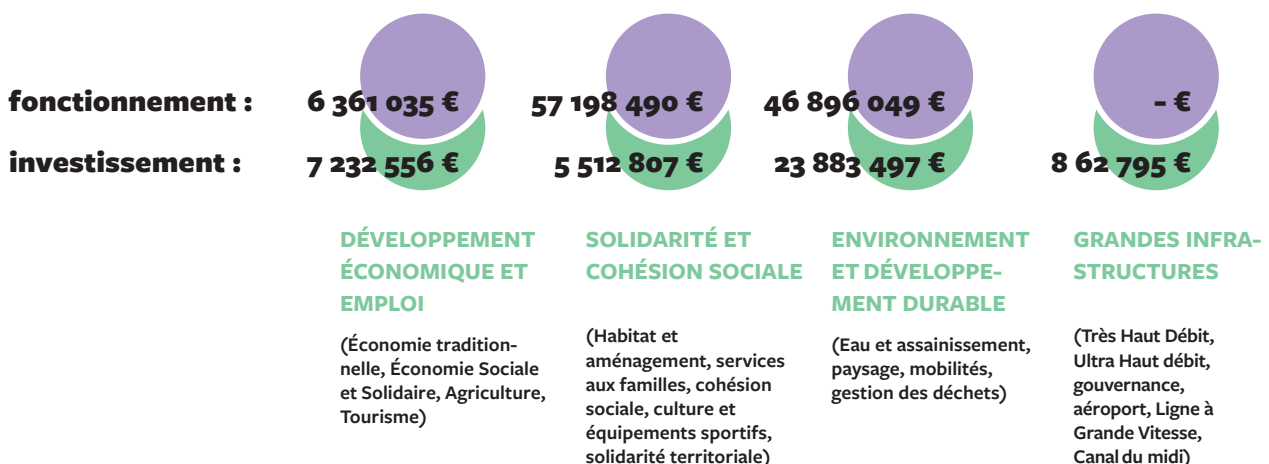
fonctionnement : 6 361 035 € 57 198 490 € 46 896 049 € - €

investissement : 7 232 556 € 5 512 807 € 23 883 497 € 8 62 795 €

DÉVELOPPEMENT ÉCONOMIQUE ET EMPLOI

(Économie traditionnelle, Économie Sociale et Solidaire, Agriculture, Tourisme)

SOLIDARITÉ ET COHÉSION SOCIALE

(Habitat et aménagement, services aux familles, cohésion sociale, culture et équipements sportifs, solidarité territoriale)

ENVIRONNEMENT ET DÉVELOPPEMENT DURABLE

(Eau et assainissement, paysage, mobilités, gestion des déchets)

GRANDES INFRASTRUCTURES

(Très Haut Débit, Ultra Haut débit, gouvernance, aéroport, Ligne à Grande Vitesse, Canal du midi)